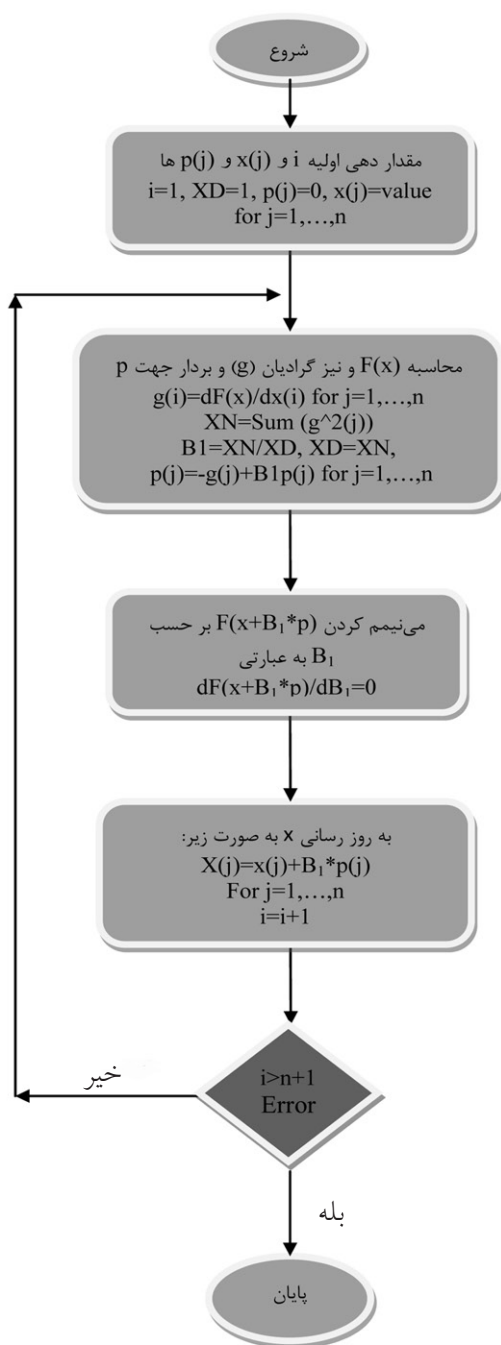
شروع

مقدار دهی اولیه i و x(j) و p(j) ها
i=1, XD=1, p(j)=0, x(j)=value
for j=1,…,n

محاسبه F(x) و نیز گرادیان (g) و بردار جهت p
g(i)=dF(x)/dx(i) for j=1,…,n
XN=Sum (g^2(j))
B1=XN/XD, XD=XN,
p(j)=-g(j)+B1p(j) for j=1,…,n

می‌نیمم کردن F(x+B$_1$*p) بر حسب $B_1$ به عبارتی
dF(x+B$_1$*p)/dB$_1$=0

به روز رسانی x به صورت زیر:
X(j)=x(j)+B$_1$*p(j)
For j=1,…,n
i=i+1

i>n+1
Error

خیر

بله

پایان